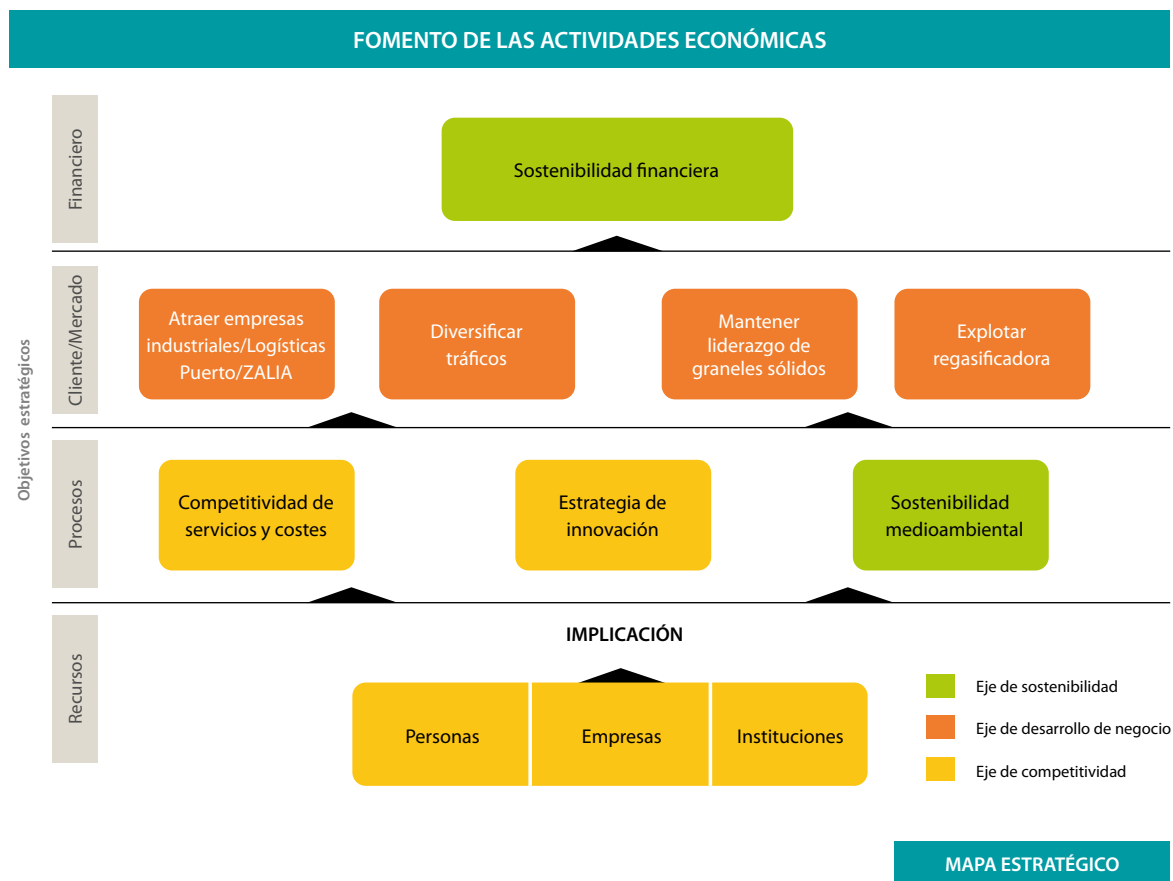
FOMENTO DE LAS ACTIVIDADES ECONÓMICAS

Objetivos estratégicos

Financiero

Sostenibilidad financiera

Cliente/Mercado

Atraer empresas industriales/Logísticas Puerto/ZALIA

Diversificar tráficos

Mantener liderazgo de graneles sólidos

Explotar regasificadora

Procesos

Competitividad de servicios y costes

Estrategia de innovación

Sostenibilidad medioambiental

Recursos

IMPLICACIÓN

Personas

Empresas

Instituciones

Eje de sostenibilidad

Eje de desarrollo de negocio

Eje de competitividad

MAPA ESTRATÉGICO